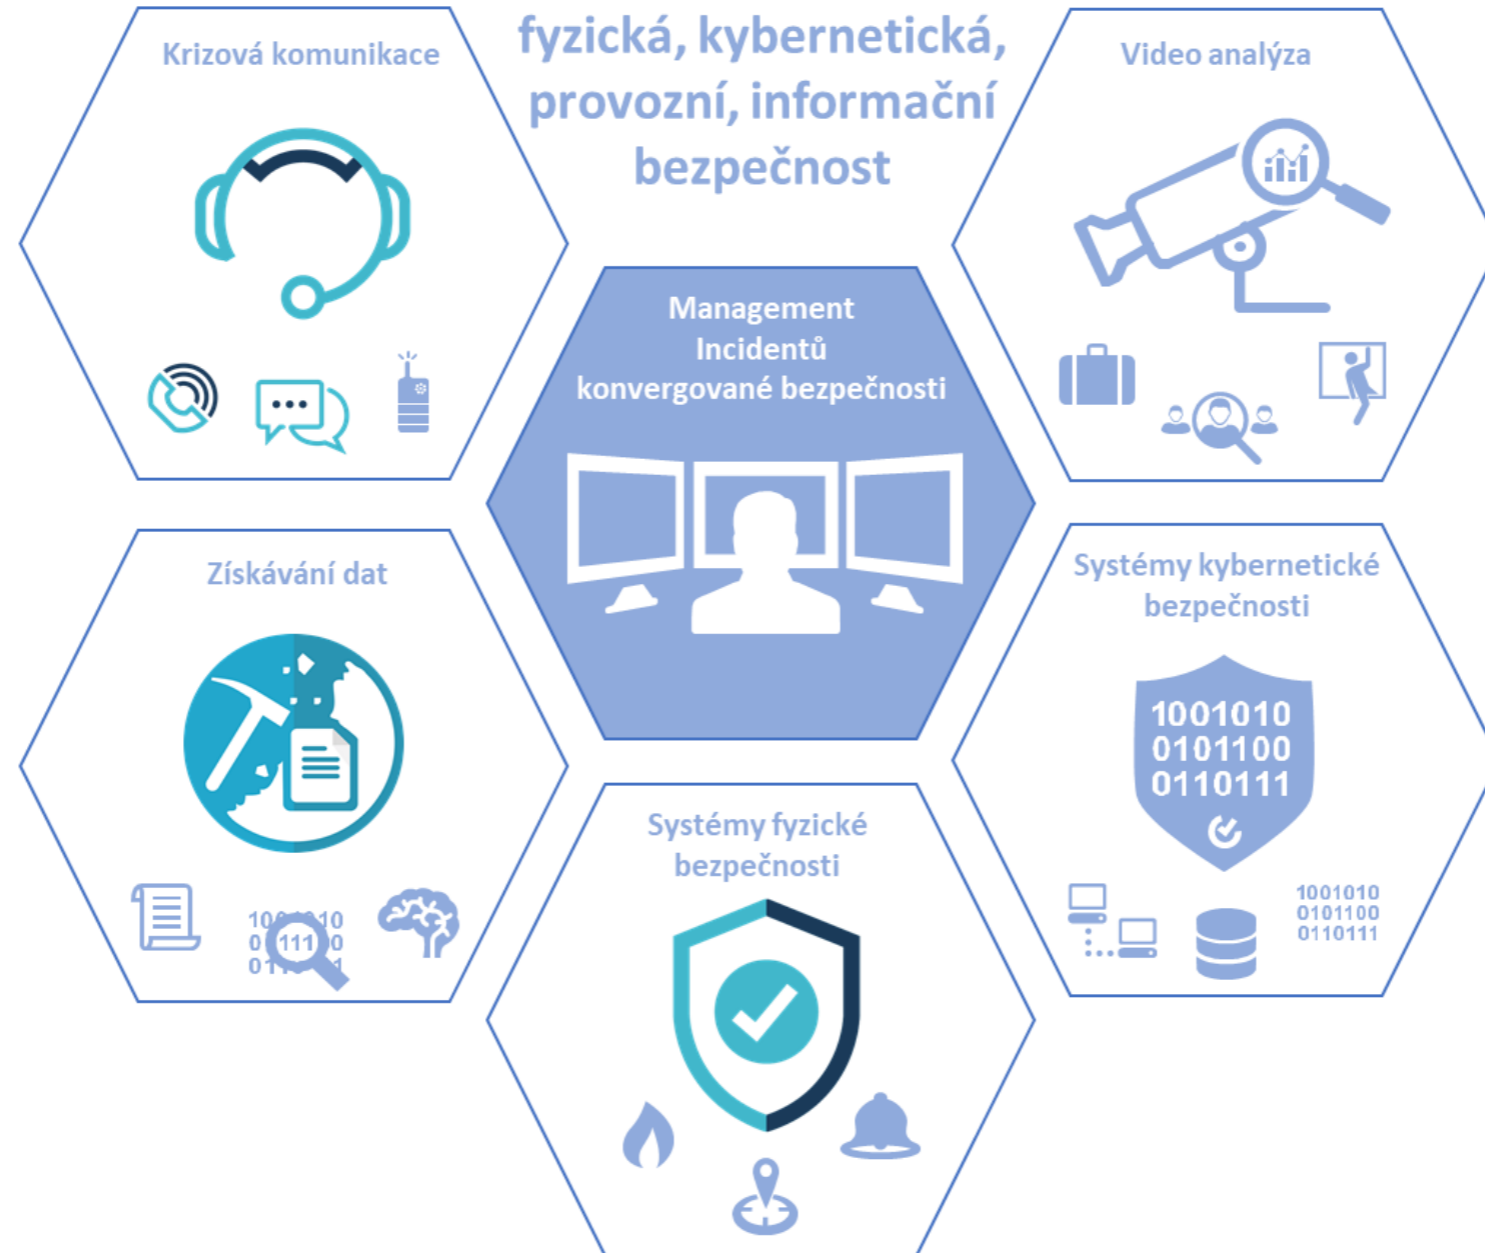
Krizová komunikace

fyzická, kybernetická, provozní, informační bezpečnost

Video analýza

Management Incidentů konvergované bezpečnosti

Získávání dat

10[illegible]10
0 111 0
01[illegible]1

Systémy kybernetické bezpečnosti

1001010
0101100
0110111

1001010
0101100
0110111

Systémy fyzické bezpečnosti